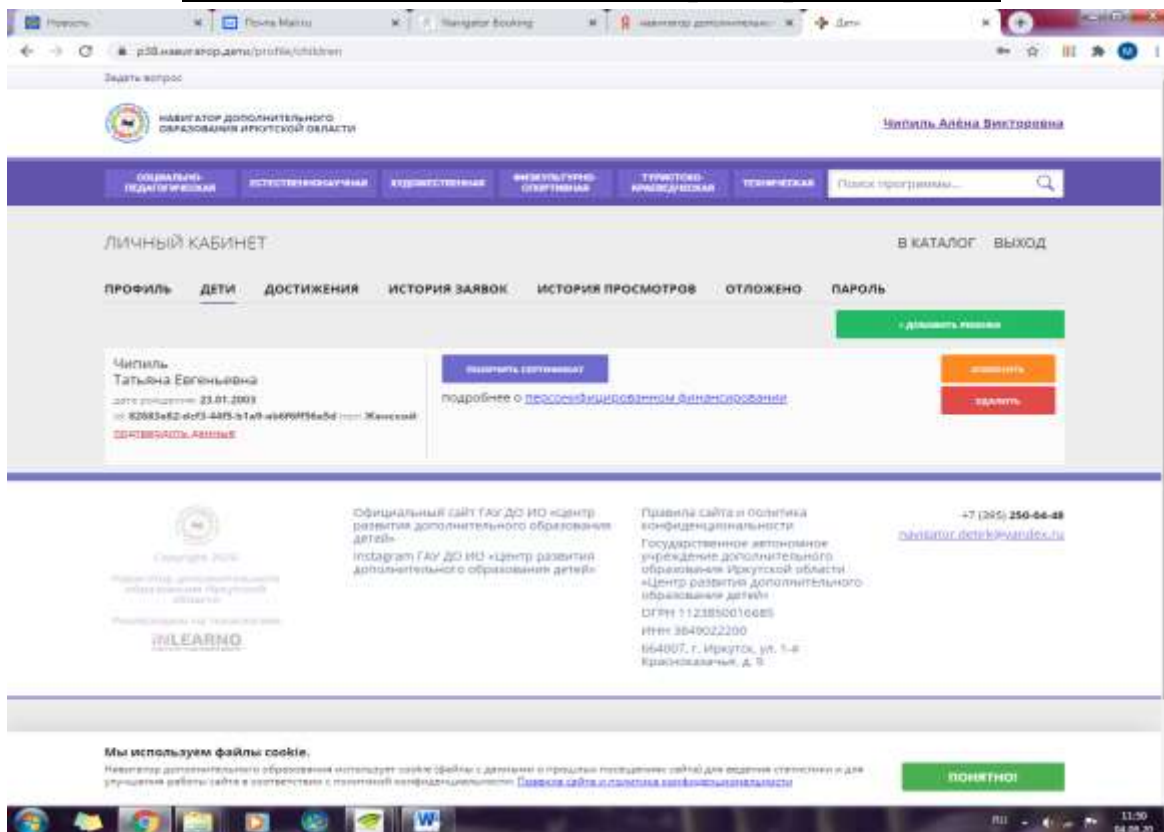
Новости | Почта Mail.ru | Navigator Booking | навигатор дополнительн... | Дети

р38.навигатор.дети/profile/children

Задать вопрос

НАВИГАТОР ДОПОЛНИТЕЛЬНОГО ОБРАЗОВАНИЯ ИРКУТСКОЙ ОБЛАСТИ

Чипиль Алёна Викторовна

СОЦИАЛЬНО-ПЕДАГОГИЧЕСКАЯ | ЕСТЕСТВЕННОНАУЧНАЯ | ХУДОЖЕСТВЕННАЯ | ФИЗКУЛЬТУРНО-СПОРТИВНАЯ | ТУРИСТСКО-КРАЕВЕДЧЕСКАЯ | ТЕХНИЧЕСКАЯ | Поиск программы...

ЛИЧНЫЙ КАБИНЕТ

В КАТАЛОГ ВЫХОД

ПРОФИЛЬ ДЕТИ ДОСТИЖЕНИЯ ИСТОРИЯ ЗАЯВОК ИСТОРИЯ ПРОСМОТРОВ ОТЛОЖЕНО ПАРОЛЬ

+ ДОБАВИТЬ РЕБЕНКА

Чипиль Татьяна Евгеньевна
дата рождения: 23.01.2003
id: 82883a62-dcf3-44f5-b1a9-ab6f6ff56a5d пол: Женский
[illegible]

ПОЛУЧИТЬ СЕРТИФИКАТ

подробнее о персонифицированном финансировании

ИЗМЕНИТЬ

УДАЛИТЬ

Copyright 2020
Навигатор дополнительного образования Иркутской области
Разработано на технологиях
iNLEARNO

Официальный сайт ГАУ ДО ИО «Центр развития дополнительного образования детей»
Instagram ГАУ ДО ИО «Центр развития дополнительного образования детей»

Правила сайта и политика конфиденциальности
Государственное автономное учреждение дополнительного образования Иркутской области «Центр развития дополнительного образования детей»
ОГРН 1123850016685
ИНН 3849022200
664007, г. Иркутск, ул. 1-я Красноказачья, д. 9

+7 (395) 250-66-48
navigator.detek@yandex.ru

Мы используем файлы cookie.
Навигатор дополнительного образования использует cookie (файлы с данными о прошлых посещениях сайта) для ведения статистики и для улучшения работы сайта в соответствии с политикой конфиденциальности. Правила сайта и политика конфиденциальности

ПОНЯТНО!

RU 11:50